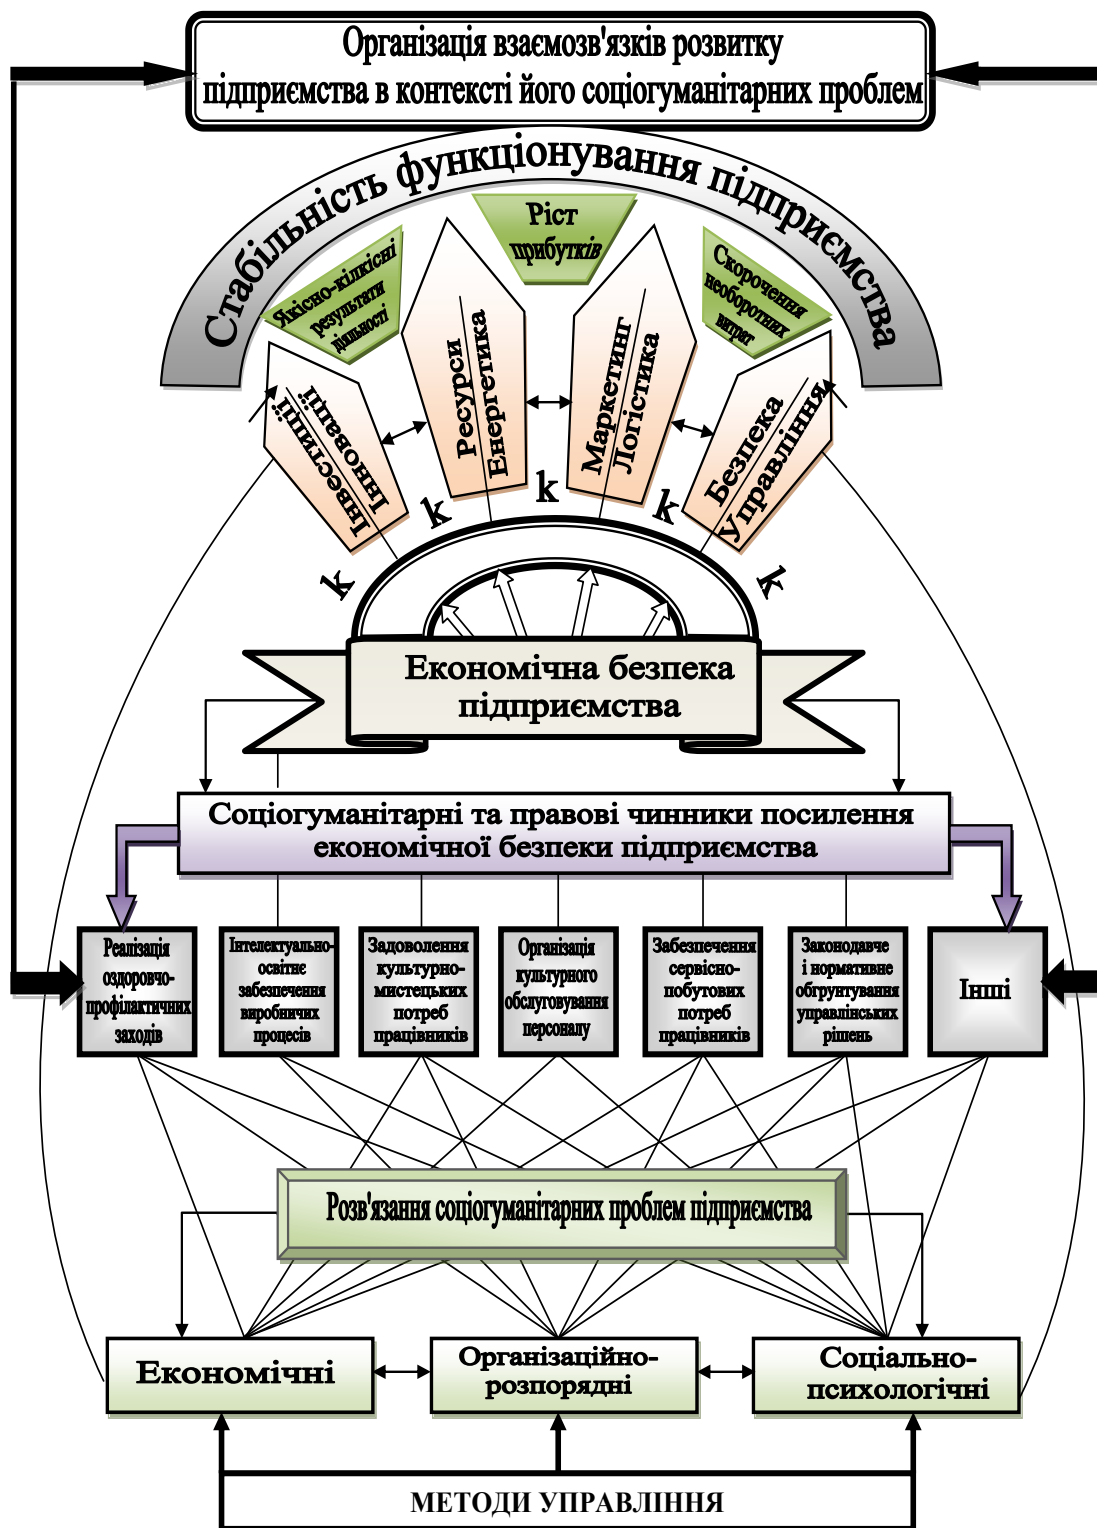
Організація взаємозв'язків розвитку підприємства в контексті його соціогуманітарних проблем

Стабільність функціонування підприємства

Якісно-кількісні результати діяльності

Ріст прибутків

Скорочення необоротних витрат

Інвестиції Інновації

Ресурси Енергетика

Маркетинг Логістика

Безпека Управління

k k k k k

Економічна безпека підприємства

Соціогуманітарні та правові чинники посилення економічної безпеки підприємства

Реалізація оздоровчо-профілактичних заходів

Інтелектуально-освітнє забезпечення виробничих процесів

Задоволення культурно-мистецьких потреб працівників

Організація культурного обслуговування персоналу

Забезпечення сервісно-побутових потреб працівників

Законодавче і нормативне обґрунтування управлінських рішень

Інші

Розв'язання соціогуманітарних проблем підприємства

Економічні

Організаційно-розпорядні

Соціально-психологічні

МЕТОДИ УПРАВЛІННЯ